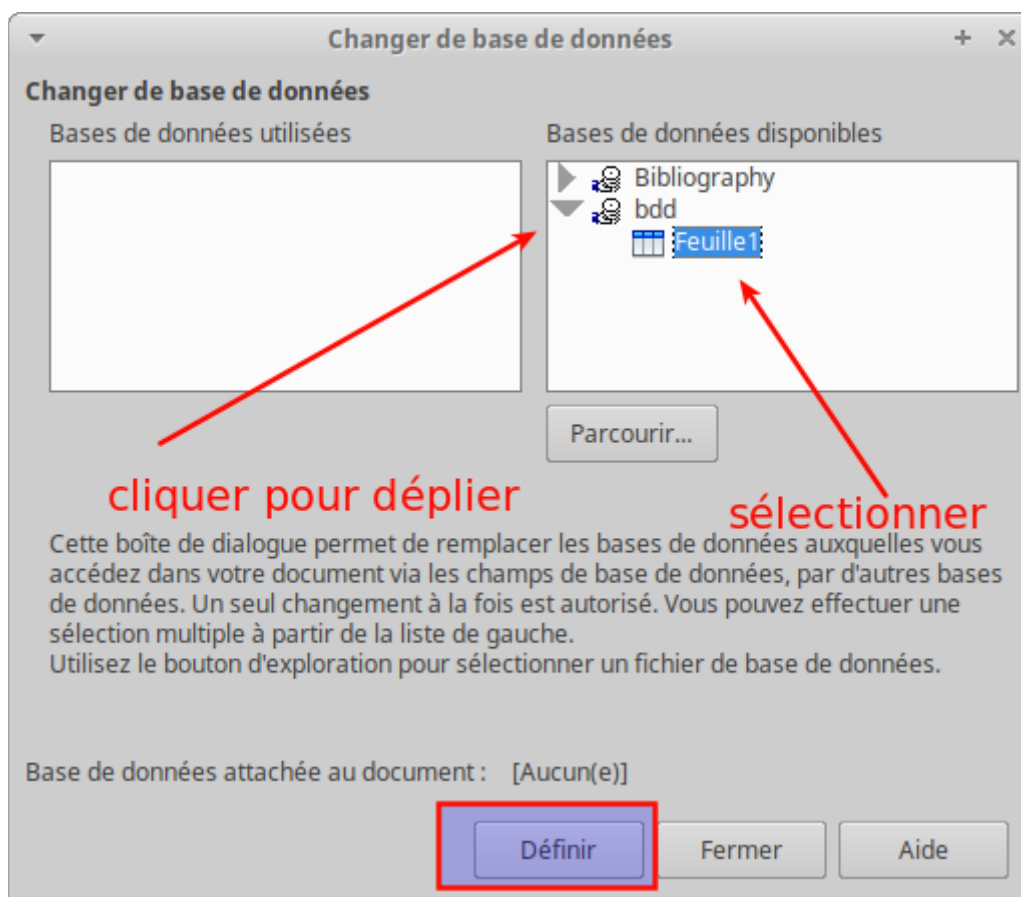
Changer de base de données

Changer de base de données

Bases de données utilisées

Bases de données disponibles

Bibliography
bdd
Feuille1

Parcourir...

cliquer pour déplier

sélectionner

Cette boîte de dialogue permet de remplacer les bases de données auxquelles vous accédez dans votre document via les champs de base de données, par d'autres bases de données. Un seul changement à la fois est autorisé. Vous pouvez effectuer une sélection multiple à partir de la liste de gauche.
Utilisez le bouton d'exploration pour sélectionner un fichier de base de données.

Base de données attachée au document : [Aucun(e)]

Définir
Fermer
Aide